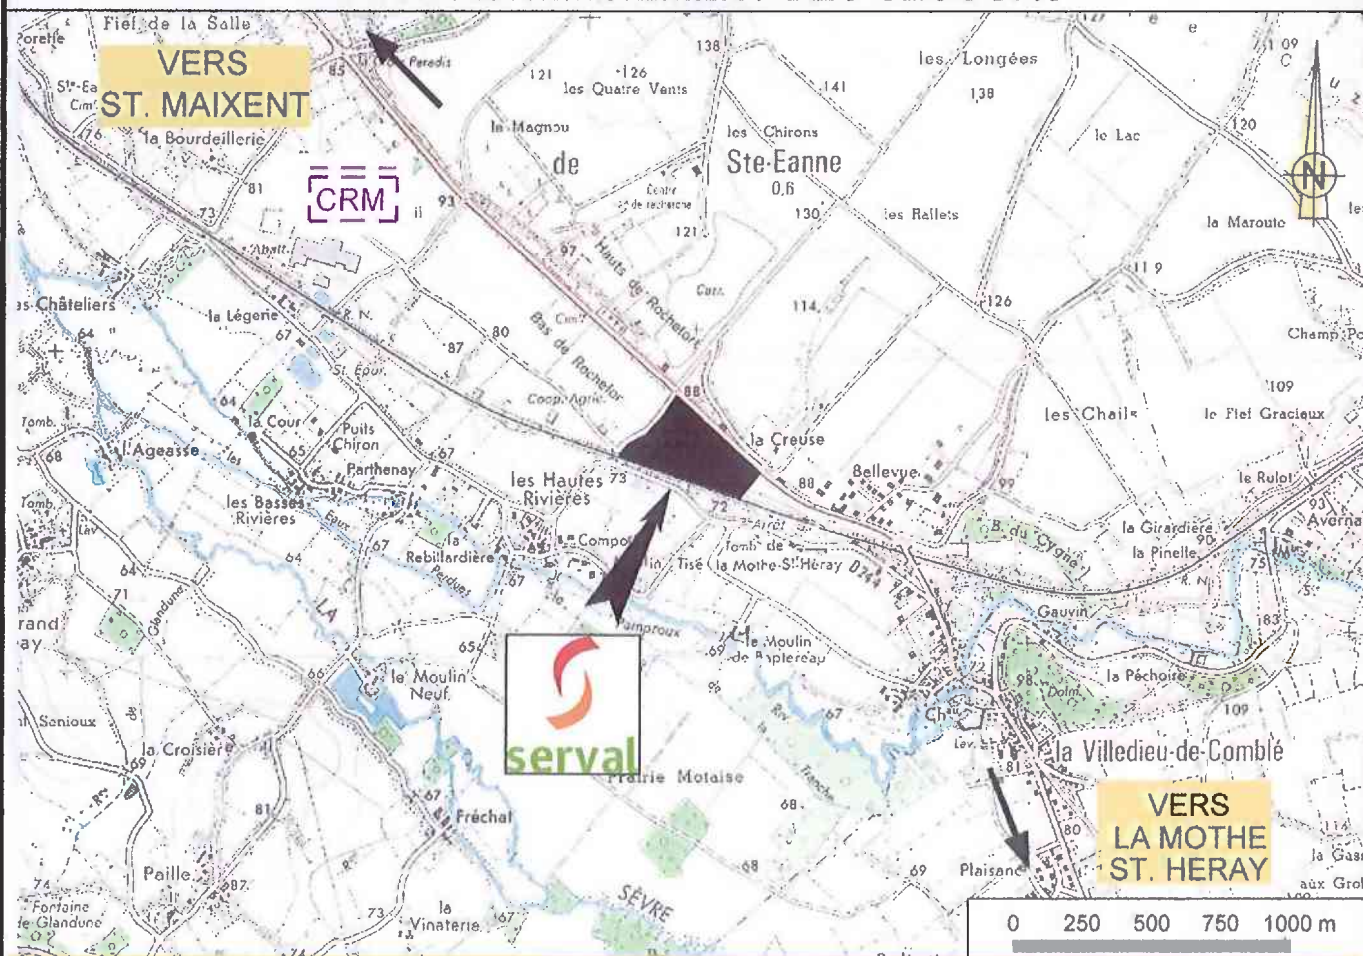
VERS ST. MAIXENT

CRM

serval

VERS LA MOTHE ST. HERAY

N

0 250 500 750 1000 m

Fief de la Salle
Paradis
138
121
126
les Quatre Vents
141
les Longées
138
109
le Lac
120
la Bourdeillerie
le Magnou
de
les Chirons
Ste-Eanne
0,6
130
les Rallets
la Maroute
81
93
Centre de recherche
121
73
Abatt.
97
Hauts de Rochefort
119
Curr.
114
126
s-Châteliers
la Légerie
67
R. N.
80
87
Bas de Rochefort
Champ Po
64
St. Epur.
Coop. Agric.
88
109
la Cour
Puits Chiron
les Chails
le Fief Gracieux
Tomb.
l'Ageasse
65
la Creuse
68
Parthenay
67
Bellevue
les Hautes Rivières
73
88
99
le Rulot
les Basses Rivières
72
B. du Cygne
la Girardière
Avernai
la Pinelle
67
la Rebillardière
Compo
Arrêt
Tomb. de la Mothe-St-Héray
Tisé
0244
75
64
64
67
R. N.
Glandune
71
Gauvin
183
rand
ay
LA
65
Umproux
le Moulin de Rapiereau
66
le Moulin Neuf
98
Dolm.
la Péchoire
109
Seniour
la Croisière
69
67
Ch
Lev.
81
la Villedieu-de-Comblé
81
67
Fréchat
Prairie Motaise
68
80
Paille
87
68
69
Plaisance
la Gas
aux Grol
74
Fontaine de Glandune
73
la Vinaterie
67
SÈVRE